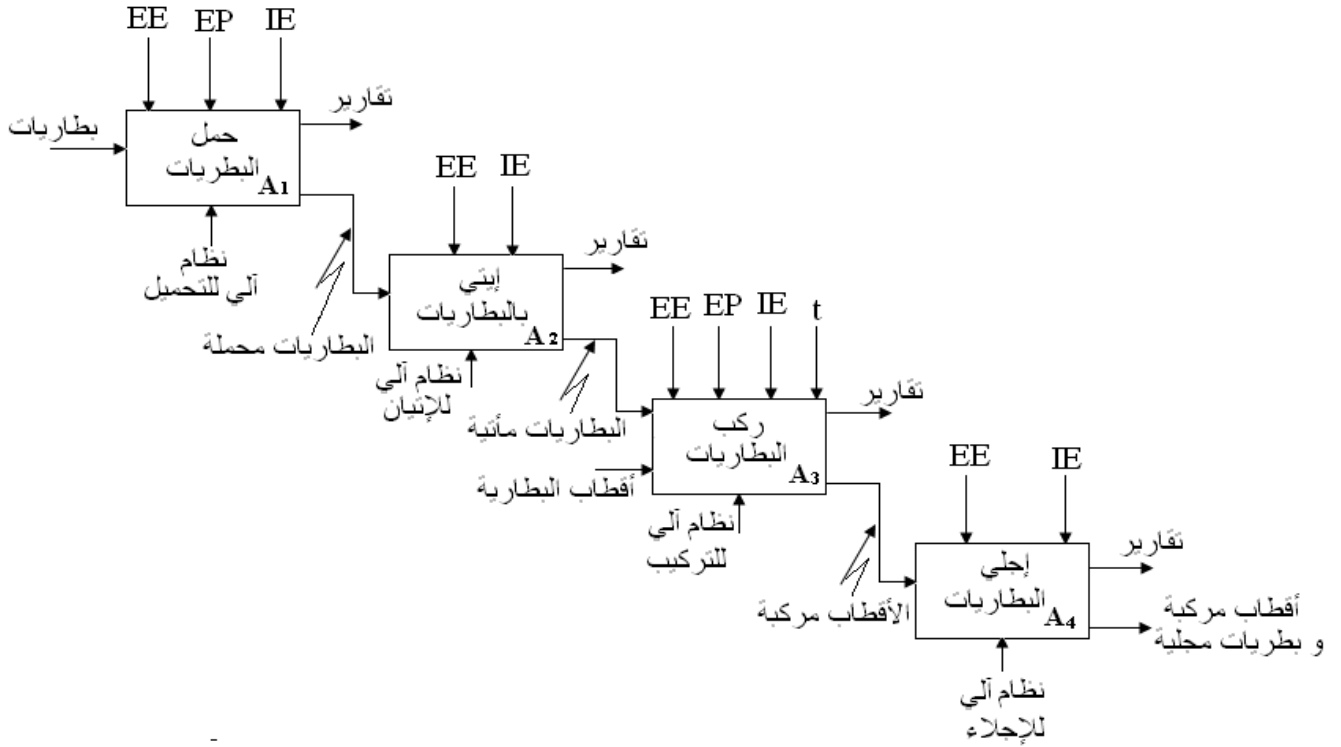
EE EP IE

بطاريات

حمل البطريات $A_1$

تقارير

نظام آلي للتحميل

EE IE

إيتي بالبطاريات $A_2$

تقارير

البطاريات محملة

نظام آلي للإتيان

EE EP IE t

ركب البطاريات $A_3$

تقارير

البطاريات مائية

أقطاب البطارية

نظام آلي للتركيب

EE IE

إجلي البطاريات $A_4$

تقارير

الأقطاب مركبة

أقطاب مركبة و بطريات مجلية

نظام آلي للإجلاء